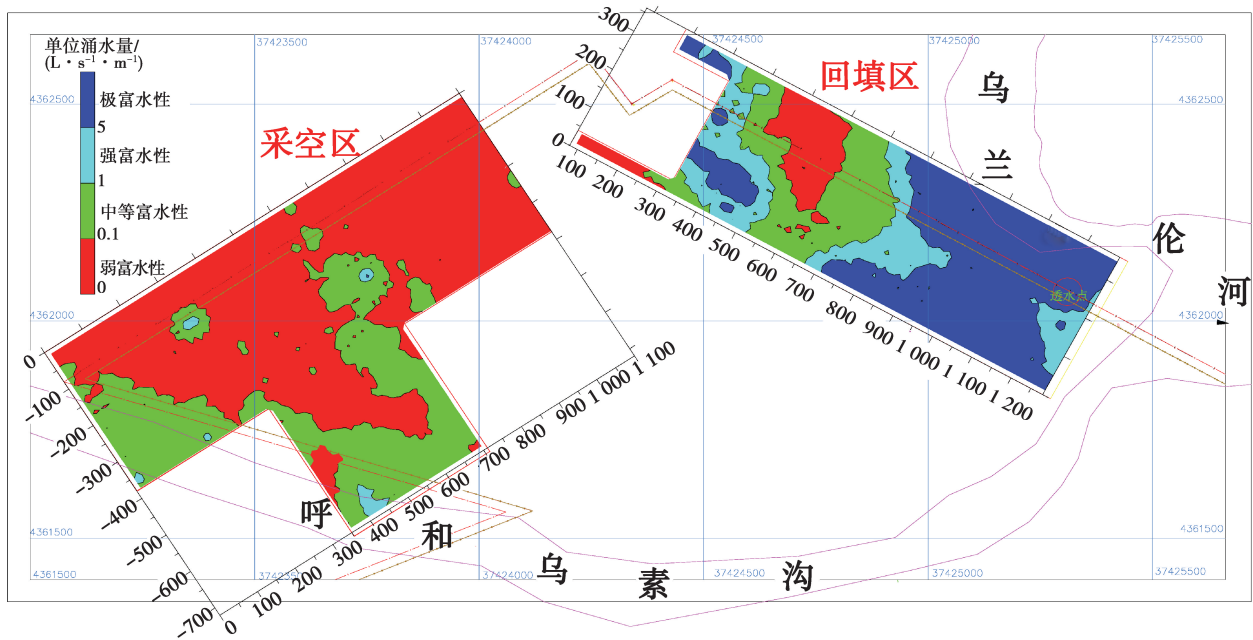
单位涌水量/
(L · s$^{-1}$ · m$^{-1}$)
极富水性
5
强富水性
1
中等富水性
0.1
弱富水性
0

37423500
37424000
37424500
37425000
37425500
4362500
4362500
4362000
4362000
4361500
4361500
4361500
37423500
37424000
37424500
37425000
37425500

采空区
回填区
乌
兰
伦
河
呼
和
乌
素
沟
透水点

300
200
100
0
100 200 300 400 500 600 700 800 900 1 000 1 100 1 200

0
−100
−200
−300
−400
−500
−600
−700
0 100 200 300 400 500 600 700 800 900 1 000 1 100